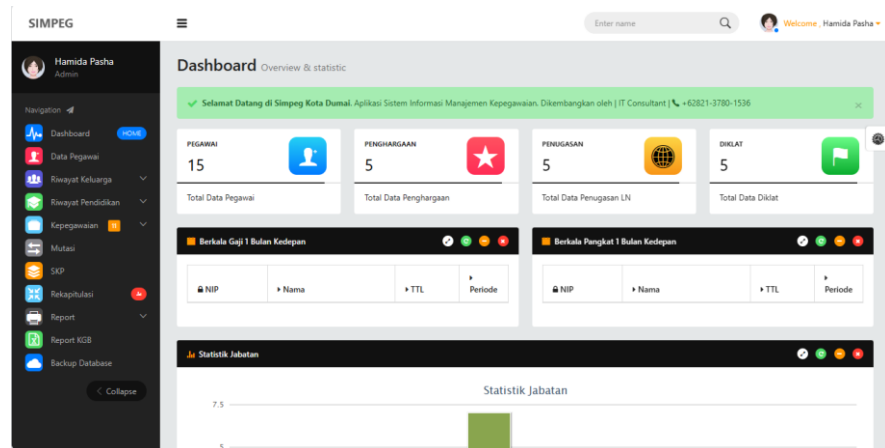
SIMPEG

Enter name

Welcome , Hamida Pasha

Hamida Pasha
Admin

Navigation

Dashboard HOME
Data Pegawai
Riwayat Keluarga
Riwayat Pendidikan
Kepegawaian 11
Mutasi
SKP
Rekapitulasi 4
Report
Report KGB
Backup Database

Collapse

Dashboard Overview & statistic

Selamat Datang di Simpeg Kota Dumai. Aplikasi Sistem Informasi Manajemen Kepegawaian. Dikembangkan oleh | IT Consultant | +62821-3780-1536

×

PEGAWAI
15
Total Data Pegawai

PENGHARGAAN
5
Total Data Penghargaan

PENUGASAN
5
Total Data Penugasan LN

DIKLAT
5
Total Data Diklat

Berkala Gaji 1 Bulan Kedepan

| NIP | Nama | TTL | Periode |
|---|---|---|---|

Berkala Pangkat 1 Bulan Kedepan

| NIP | Nama | TTL | Periode |
|---|---|---|---|

Statistik Jabatan

Statistik Jabatan

7.5

5